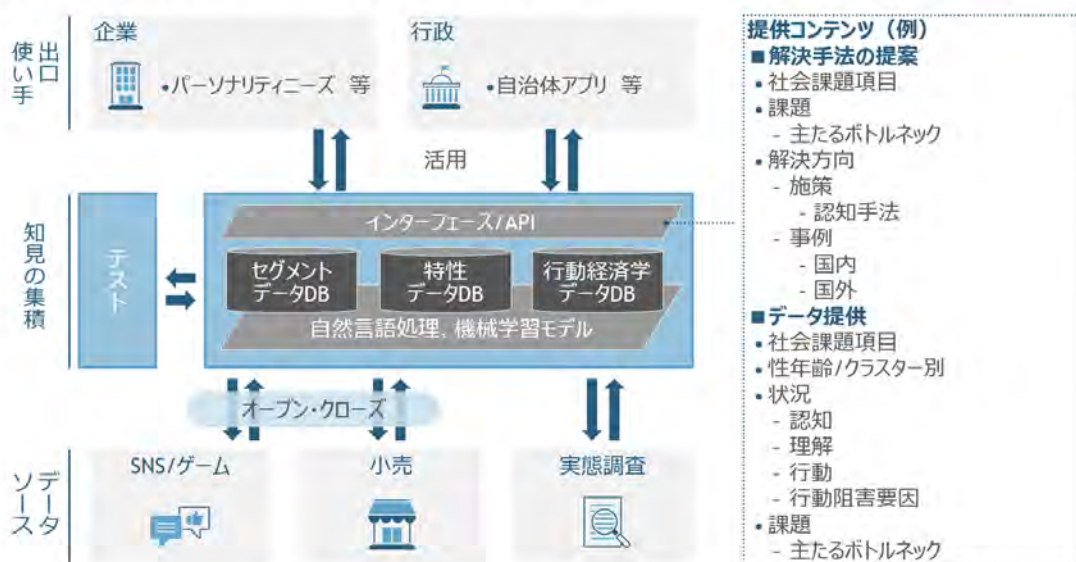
出口
使い手

企業

•パーソナリティニーズ 等

行政

•自治体アプリ 等

活用

知見の集積

テスト

インターフェース/API

セグメント
データDB

特性
データDB

行動経済学
データDB

自然言語処理、機械学習モデル

オープン・クローズ

データソース

SNS/ゲーム

小売

実態調査

提供コンテンツ（例）
■解決手法の提案
• 社会課題項目
• 課題
- 主たるボトルネック
• 解決方向
- 施策
- 認知手法
- 事例
- 国内
- 国外
■データ提供
• 社会課題項目
• 性年齢/クラスター別
• 状況
- 認知
- 理解
- 行動
- 行動阻害要因
• 課題
- 主たるボトルネック